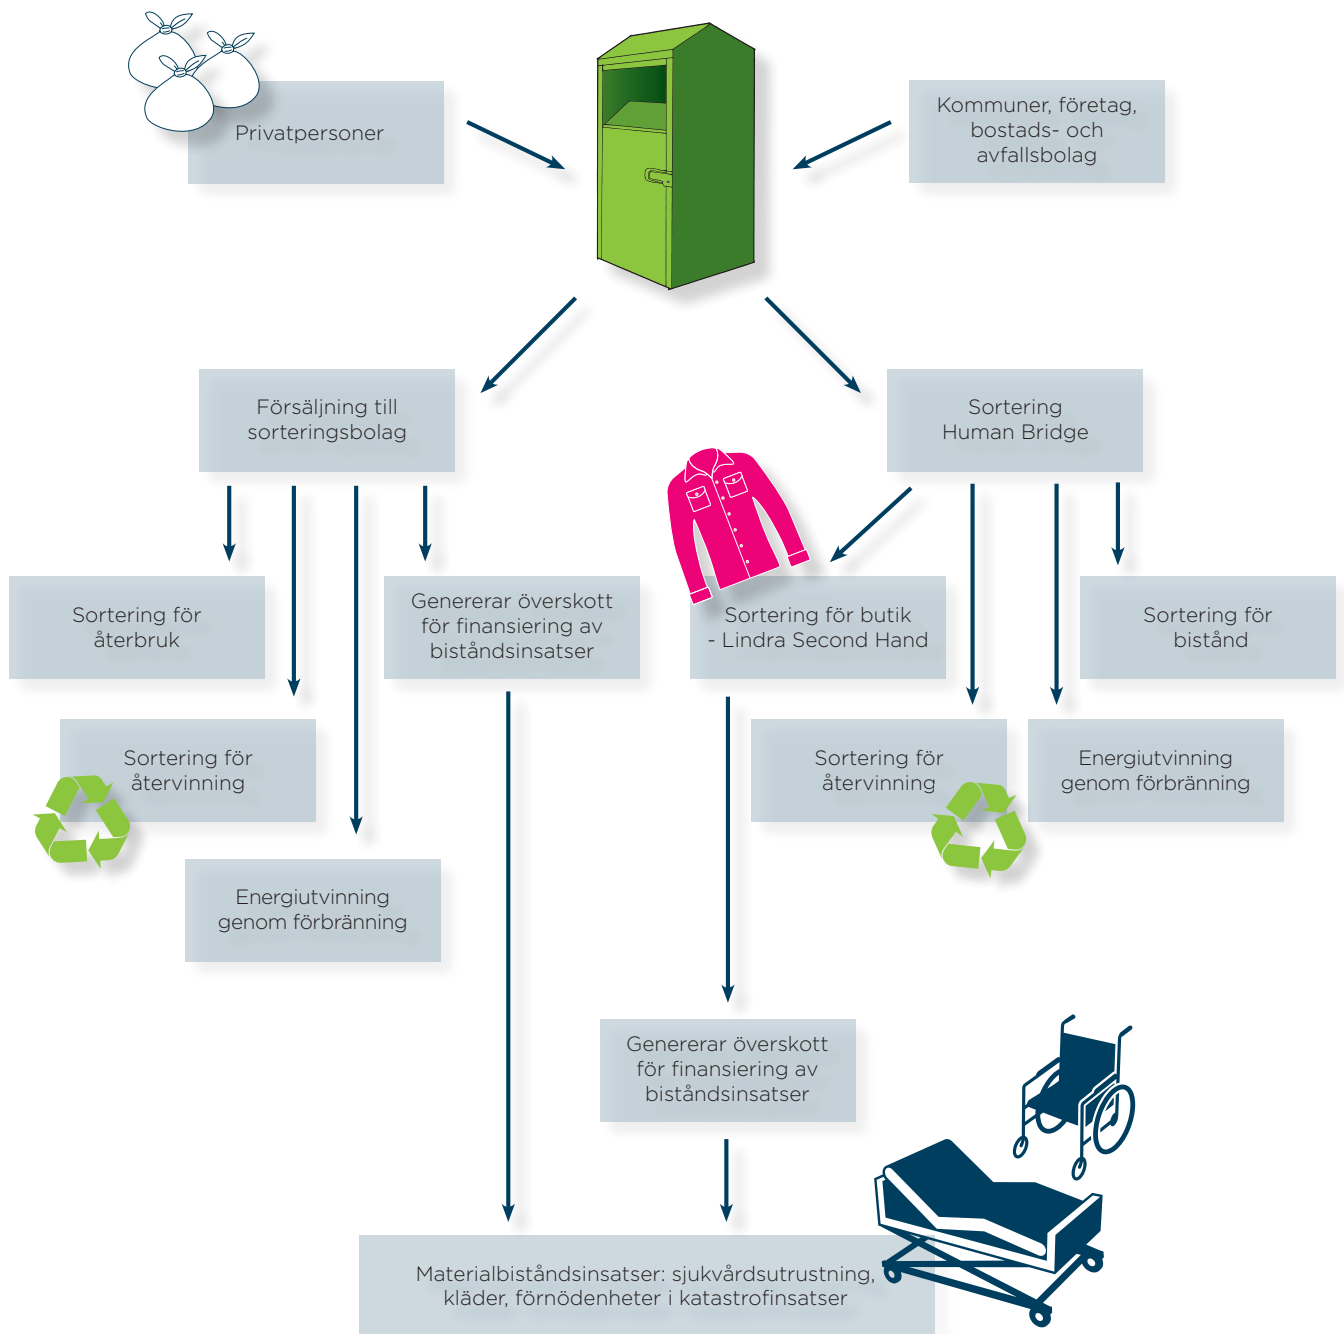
Privatpersoner

Kommuner, företag, bostads- och avfallsbolag

Försäljning till sorteringsbolag

Sortering Human Bridge

Sortering för återbruk

Genererar överskott för finansiering av biståndsinsatser

Sortering för butik - Lindra Second Hand

Sortering för bistånd

Sortering för återvinning

Sortering för återvinning

Energiutvinning genom förbränning

Energiutvinning genom förbränning

Genererar överskott för finansiering av biståndsinsatser

Materialbiståndsinsatser: sjukvårdsutrustning, kläder, förnödenheter i katastrofinsatser